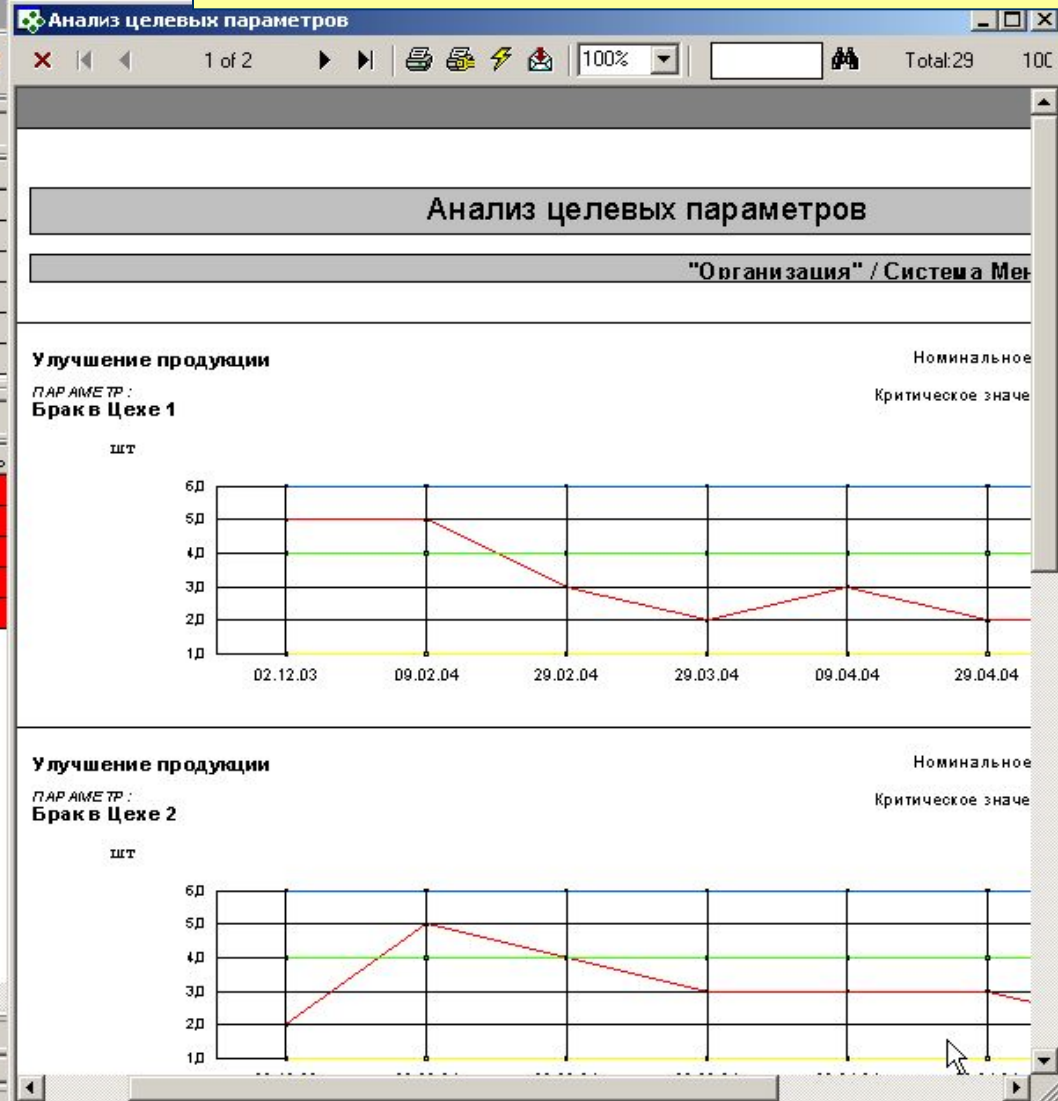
Анализ целевых параметров

1 of 2

100%

Total:29

100

Анализ целевых параметров

"Организация" / Система Мен

Улучшение продукции

Номинальное

ПАРАМЕТР:
Брак в Цехе 1

Критическое значе

шт

6,0
5,0
4,0
3,0
2,0
1,0

02.12.03
09.02.04
29.02.04
29.03.04
09.04.04
29.04.04

Улучшение продукции

Номинальное

ПАРАМЕТР:
Брак в Цехе 2

Критическое значе

шт

6,0
5,0
4,0
3,0
2,0
1,0